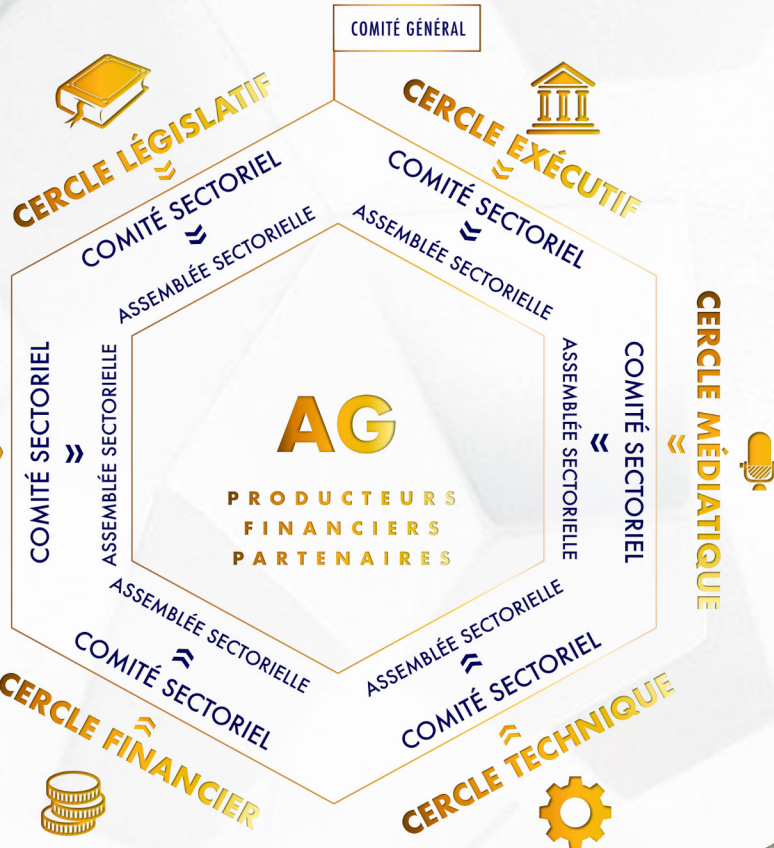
COMITÉ GÉNÉRAL

CERCLE LÉGISLATIF

COMITÉ SECTORIEL

ASSEMBLÉE SECTORIELLE

CERCLE EXÉCUTIF

COMITÉ SECTORIEL

ASSEMBLÉE SECTORIELLE

COMITÉ SECTORIEL

ASSEMBLÉE SECTORIELLE

AG

PRODUCTEURS
FINANCIERS
PARTENAIRES

ASSEMBLÉE SECTORIELLE

COMITÉ SECTORIEL

CERCLE MÉDIATIQUE

ASSEMBLÉE SECTORIELLE

COMITÉ SECTORIEL

CERCLE FINANCIER

ASSEMBLÉE SECTORIELLE

COMITÉ SECTORIEL

CERCLE TECHNIQUE